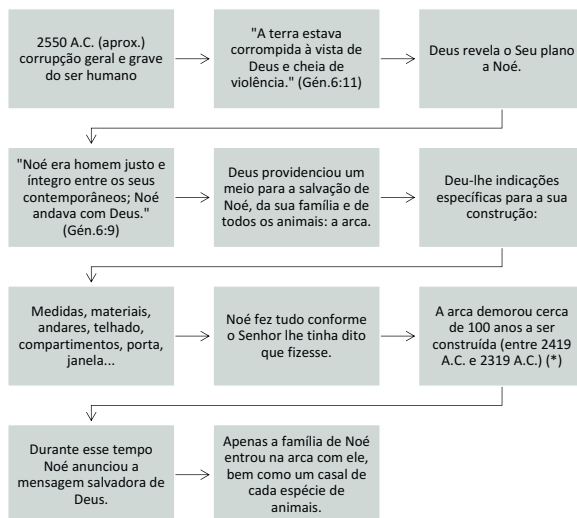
2550 A.C. (aprox.) corrupção geral e grave do ser humano

"A terra estava corrompida à vista de Deus e cheia de violência." (Gén.6:11)

Deus revela o Seu plano a Noé.

"Noé era homem justo e íntegro entre os seus contemporâneos; Noé andava com Deus." (Gén.6:9)

Deus providenciou um meio para a salvação de Noé, da sua família e de todos os animais: a arca.

Deu-lhe indicações específicas para a sua construção:

Medidas, materiais, andares, telhado, compartimentos, porta, janela...

Noé fez tudo conforme o Senhor lhe tinha dito que fizesse.

A arca demorou cerca de 100 anos a ser construída (entre 2419 A.C. e 2319 A.C.) (*)

Durante esse tempo Noé anunciou a mensagem salvadora de Deus.

Apenas a família de Noé entrou na arca com ele, bem como um casal de cada espécie de animais.